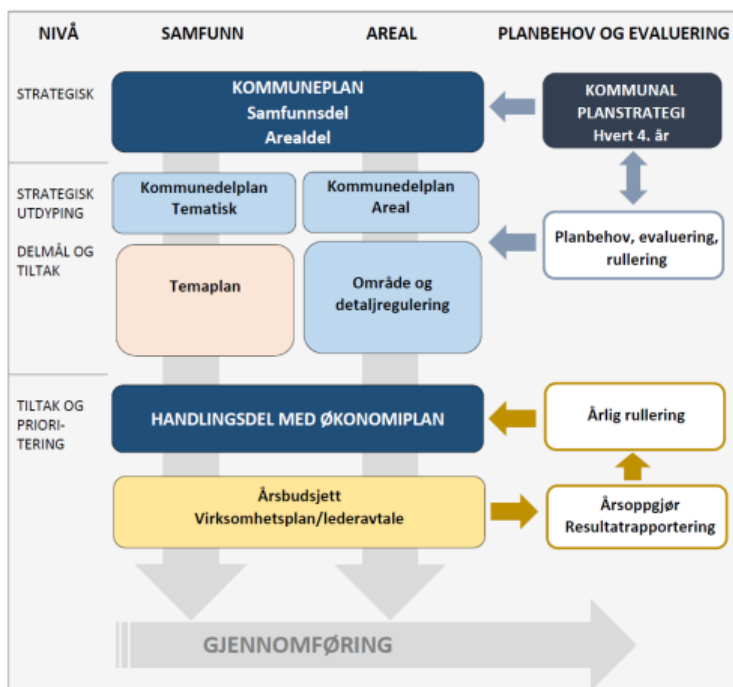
NIVÅ

SAMFUNN

AREAL

PLANBEHOV OG EVALUERING

STRATEGISK

KOMMUNEPLAN
Samfunnsdel
Arealdel

KOMMUNAL PLANSTRATEGI
Hvert 4. år

STRATEGISK UTDYPING

DELMÅL OG TILTAK

Kommunedelplan Tematisk

Kommunedelplan Areal

Planbehov, evaluering, rullering

Temaplan

Område og detaljregulering

TILTAK OG PRIORI-TERING

HANDLINGSDEL MED ØKONOMIPLAN

Årlig rullering

Årsbudsjett
Virksomhetsplan/lederavtale

Årsoppgjør
Resultatrapportering

GJENNOMFØRING